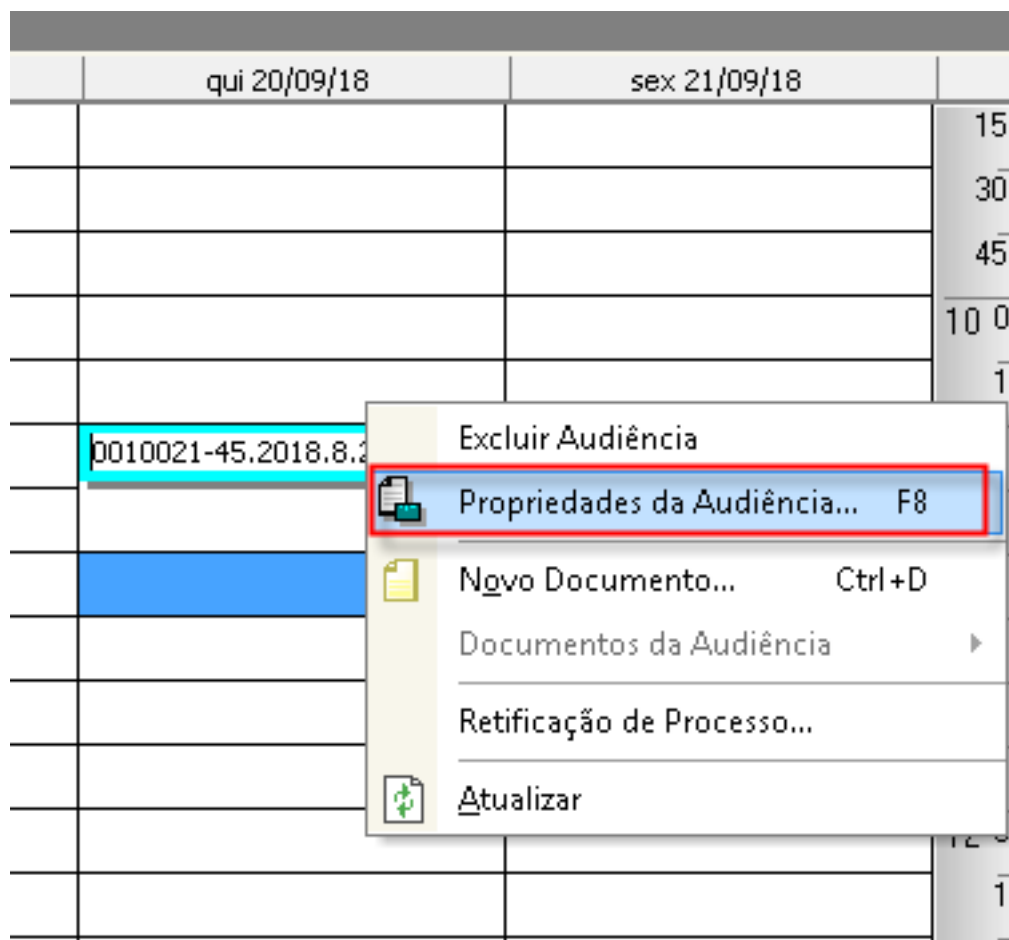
qui 20/09/18

sex 21/09/18

15

30

45

10 0

1

0010021-45.2018.8.2

Excluir Audiência

Propriedades da Audiência... F8

Novo Documento... Ctrl+D

Documentos da Audiência

Retificação de Processo...

Atualizar

12

1